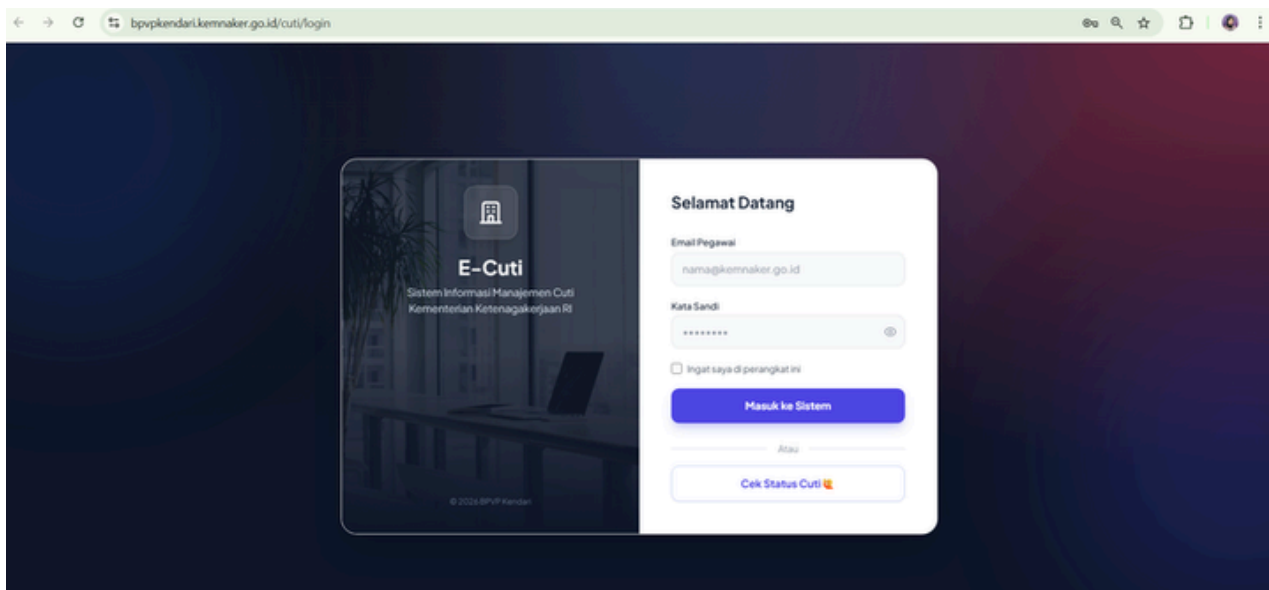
bpvpkendari.kemnaker.go.id/cuti/login

E-Cuti

Sistem Informasi Manajemen Cuti Kementerian Ketenagakerjaan RI

© 2026 BPVP Kendari

Selamat Datang

Email Pegawai

nama@kemnaker.go.id

Kata Sandi

•••••••••

Ingat saya di perangkat ini

Masuk ke Sistem

Atau

Cek Status Cuti